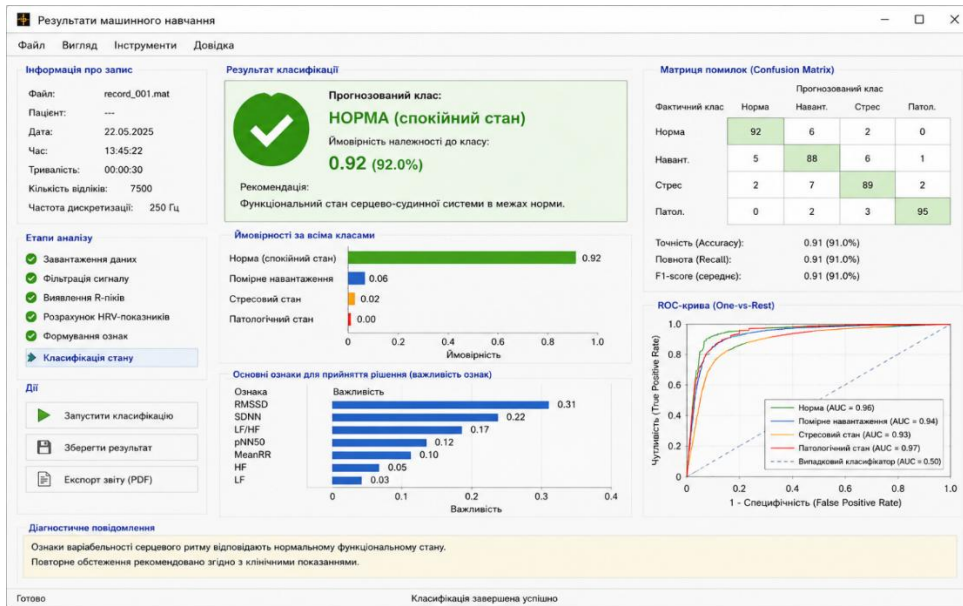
Результати машинного навчання

Файл Вигляд Інструменти Довідка

Інформація про запис

Файл: record_001.mat
Пацієнт: ---
Дата: 22.05.2025
Час: 13:45:22
Тривалість: 00:00:30
Кількість відліків: 7500
Частота дискретизації: 250 Гц

Етапи аналізу

Завантаження даних
Фільтрація сигналу
Виявлення R-піків
Розрахунок HRV-показників
Формування ознак
Класифікація стану

Дії

Запустити класифікацію
Зберегти результат
Експорт звіту (PDF)

Результат класифікації

Прогнозований клас:
НОРМА (спокійний стан)
Ймовірність належності до класу:
0.92 (92.0%)

Рекомендація:
Функціональний стан серцево-судинної системи в межах норми.

Ймовірності за всіма класами

Норма (спокійний стан) 0.92
Помірне навантаження 0.06
Стресовий стан 0.02
Патологічний стан 0.00
0 0.2 0.4 0.6 0.8 1.0
Ймовірність

Основні ознаки для прийняття рішення (важливість ознак)

Ознака Важливість
RMSSD 0.31
SDNN 0.22
LF/HF 0.17
pNN50 0.12
MeanRR 0.10
HF 0.05
LF 0.03
0 0.1 0.2 0.3 0.4
Важливість

Матриця помилок (Confusion Matrix)

Прогнозований клас

| Фактичний клас | Норма | Навант. | Стрес | Патол. |
|---|---|---|---|---|
| Норма | 92 | 6 | 2 | 0 |
| Навант. | 5 | 88 | 6 | 1 |
| Стрес | 2 | 7 | 89 | 2 |
| Патол. | 0 | 2 | 3 | 95 |

Точність (Accuracy): 0.91 (91.0%)
Повнота (Recall): 0.91 (91.0%)
F1-score (середнє): 0.91 (91.0%)

ROC-крива (One-vs-Rest)

Чутливість (True Positive Rate)
1.0 0.8 0.6 0.4 0.2 0
Норма (AUC = 0.96)
Помірне навантаження (AUC = 0.94)
Стресовий стан (AUC = 0.93)
Патологічний стан (AUC = 0.97)
Випадковий класифікатор (AUC = 0.50)
0 0.2 0.4 0.6 0.8 1.0
1 - Специфічність (False Positive Rate)

Діагностичне повідомлення

Ознаки варіабельності серцевого ритму відповідають нормальному функціональному стану.
Повторне обстеження рекомендовано згідно з клінічними показаннями.

Готово Класифікація завершена успішно